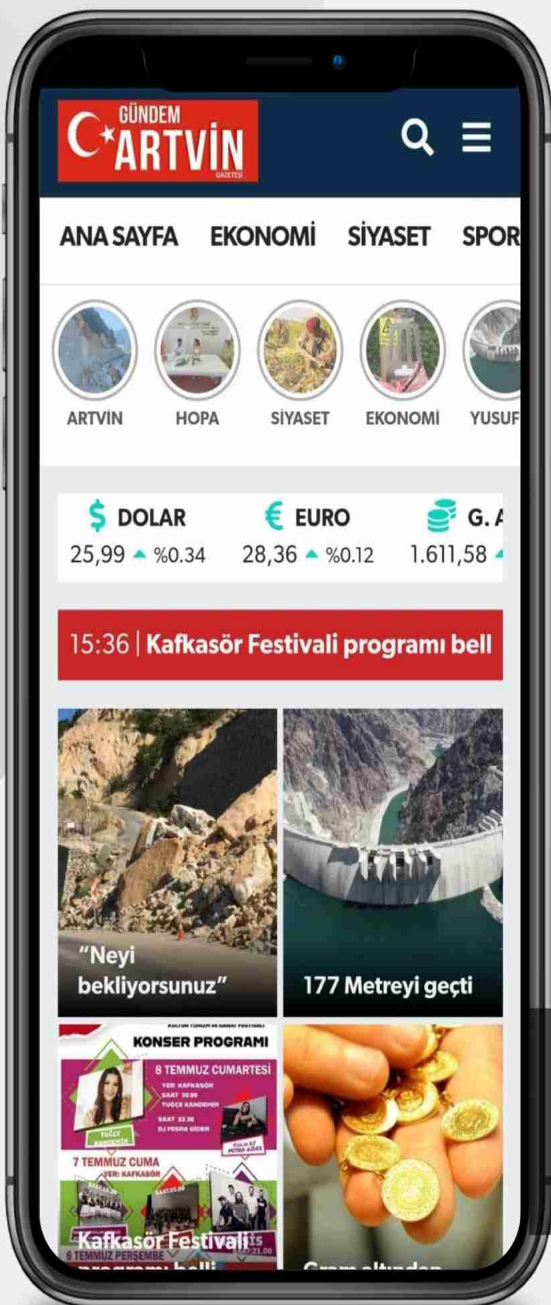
GÜNDEM ARTVİN GAZETESİ

ANA SAYFA EKONOMİ SİYASET SPOR

ARTVİN HOPA SİYASET EKONOMİ YUSUF

$ DOLAR 25,99 ▲ %0.34
€ EURO 28,36 ▲ %0.12
G. A 1.611,58

15:36 | Kafkasör Festivali programı bell

"Neyi bekliyorsunuz"

177 Metreyi geçti

KÜLTÜR TURİZM VE SANAT FESTİVALİ
KONSER PROGRAMI
8 TEMMUZ CUMARTESİ
YER: KAFKASÖR
SAAT 20.00
TUĞÇE KANDEMİR
SAAT 22.30
DJ PRSRA GİDER
TUĞÇE KANDEMİR
7 TEMMUZ CUMA
YER: KAFKASÖR
6 TEMMUZ PERŞEMBE
Kafkasör Festivali programı belli

Gram altından